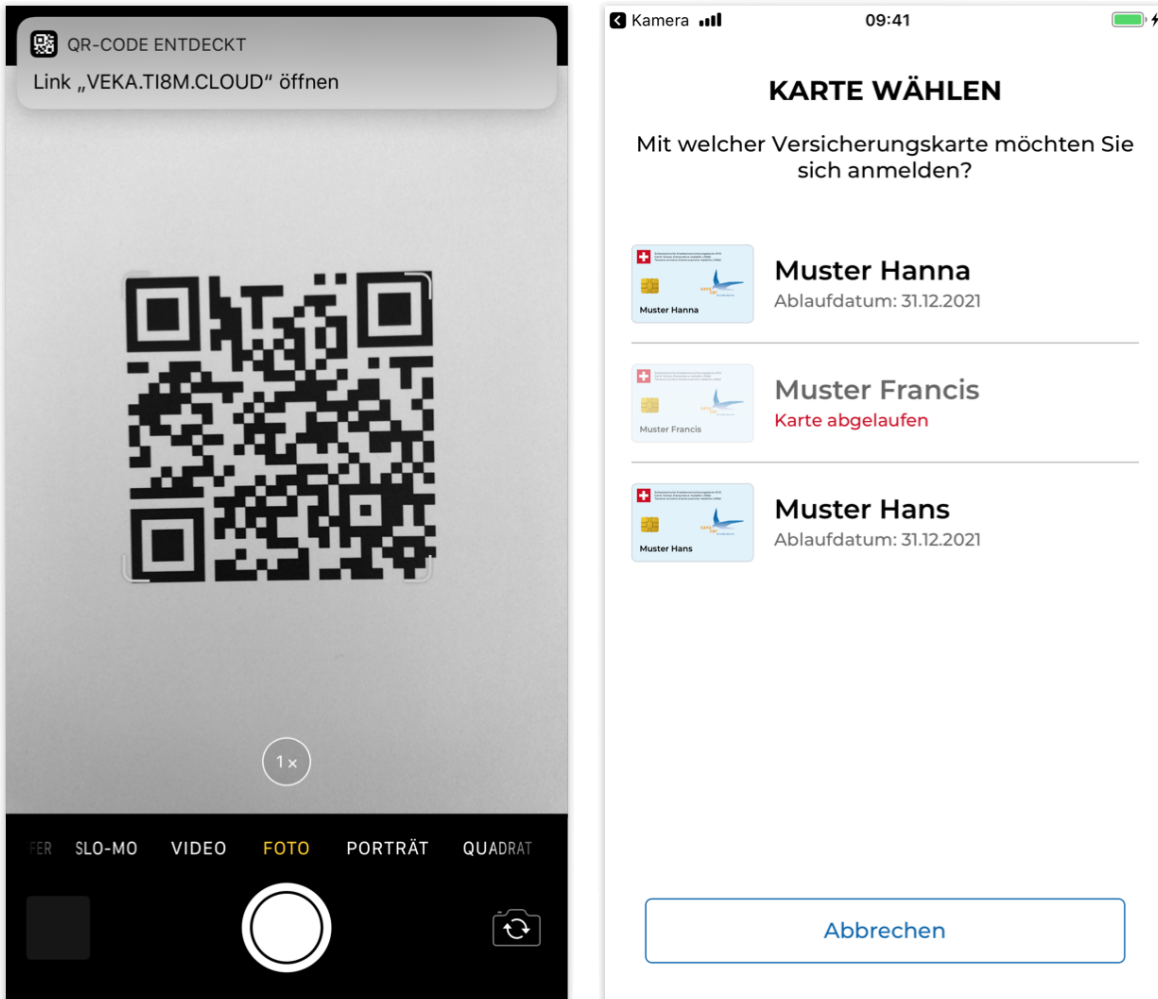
QR-CODE ENTDECKT
Link „VEKA.TI8M.CLOUD“ öffnen

1×

FER SLO-MO VIDEO FOTO PORTRÄT QUADRAT

Kamera 09:41

KARTE WÄHLEN

Mit welcher Versicherungskarte möchten Sie sich anmelden?

Muster Hanna
Muster Hanna
Ablaufdatum: 31.12.2021

Muster Francis
Muster Francis
Karte abgelaufen

Muster Hans
Muster Hans
Ablaufdatum: 31.12.2021

Abbrechen